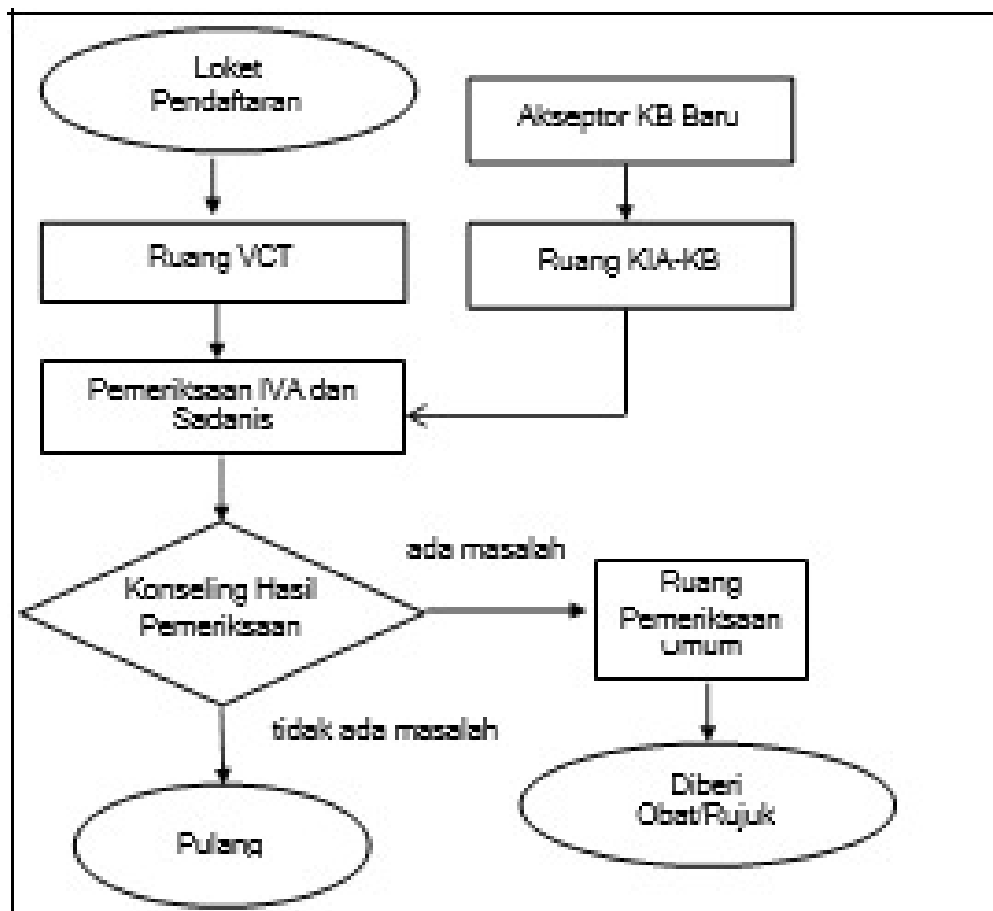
Loket Pendaftaran

Akseptor KB Baru

Ruang VCT

Ruang KIA-KB

Pemeriksaan IVA dan Sadanis

ada masalah

Konseling Hasil Pemeriksaan

Ruang Pemeriksaan Umum

tidak ada masalah

Diberi Obat/Rujuk

Pulang